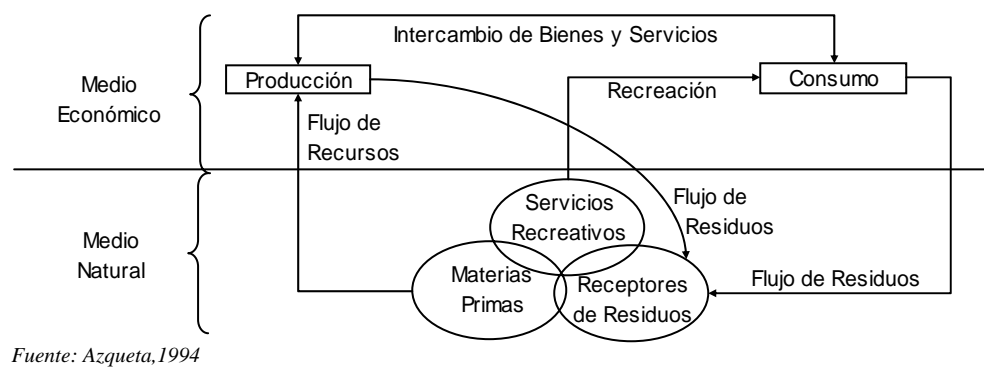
Intercambio de Bienes y Servicios

Medio Económico

Producción

Consumo

Recreación

Flujo de Recursos

Flujo de Residuos

Servicios Recreativos

Medio Natural

Materias Primas

Receptores de Residuos

Flujo de Residuos

Fuente: Azqueta,1994